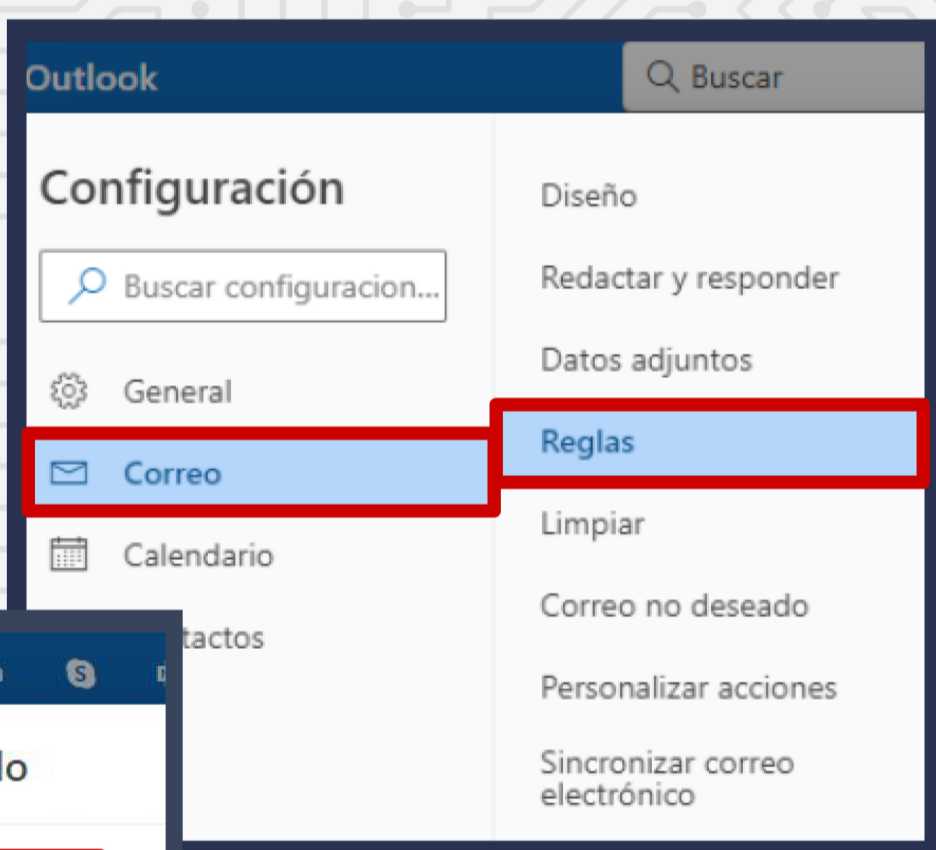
Outlook

Buscar

Configuración

Buscar configuracion...

General

Correo

Calendario

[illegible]tactos

lo

Diseño

Redactar y responder

Datos adjuntos

Reglas

Limpiar

Correo no deseado

Personalizar acciones

Sincronizar correo electrónico